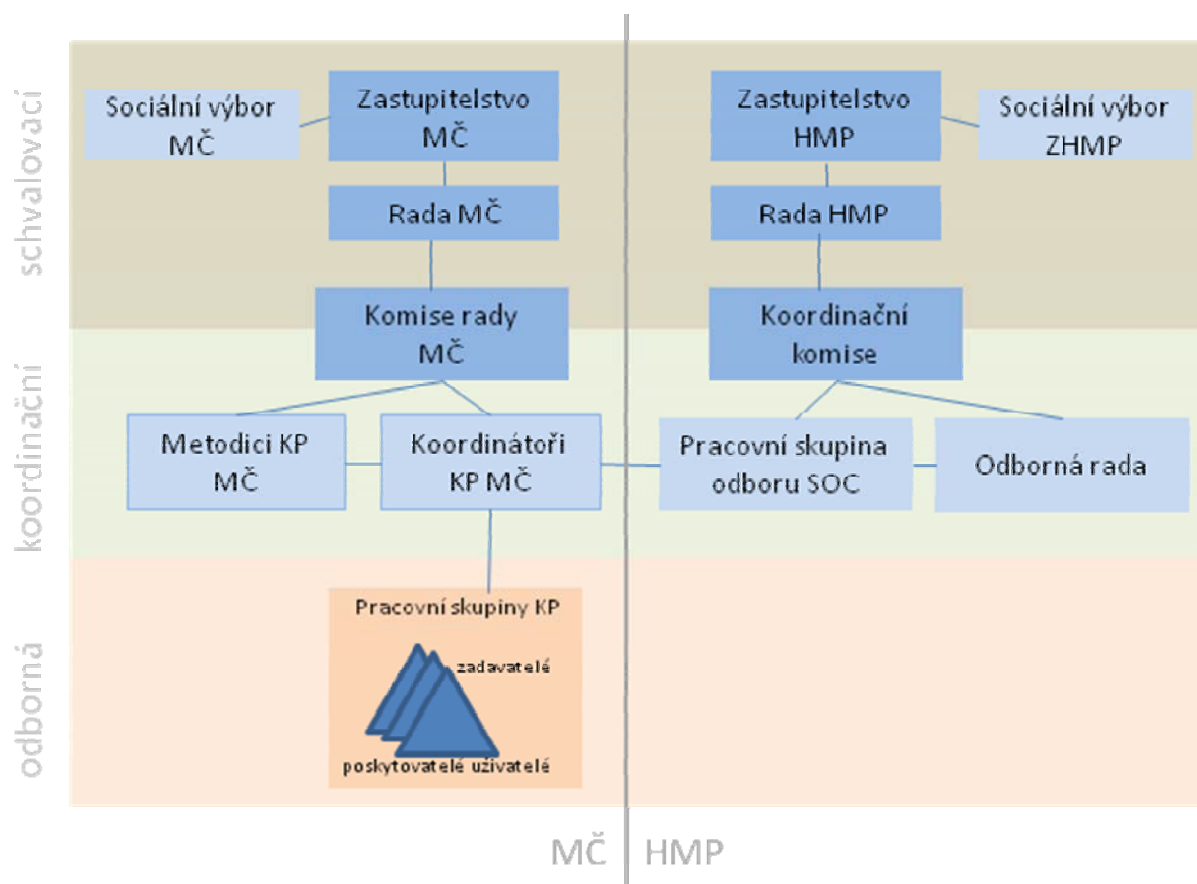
schvalovací

Sociální výbor MČ

Zastupitelstvo MČ

Rada MČ

Zastupitelstvo HMP

Sociální výbor ZHMP

Rada HMP

koordinační

Komise rady MČ

Koordinační komise

Metodici KP MČ

Koordinátoři KP MČ

Pracovní skupina odboru SOC

Odborná rada

odborná

Pracovní skupiny KP

zadavatelé

poskytovatelé uživatelé

MČ

HMP